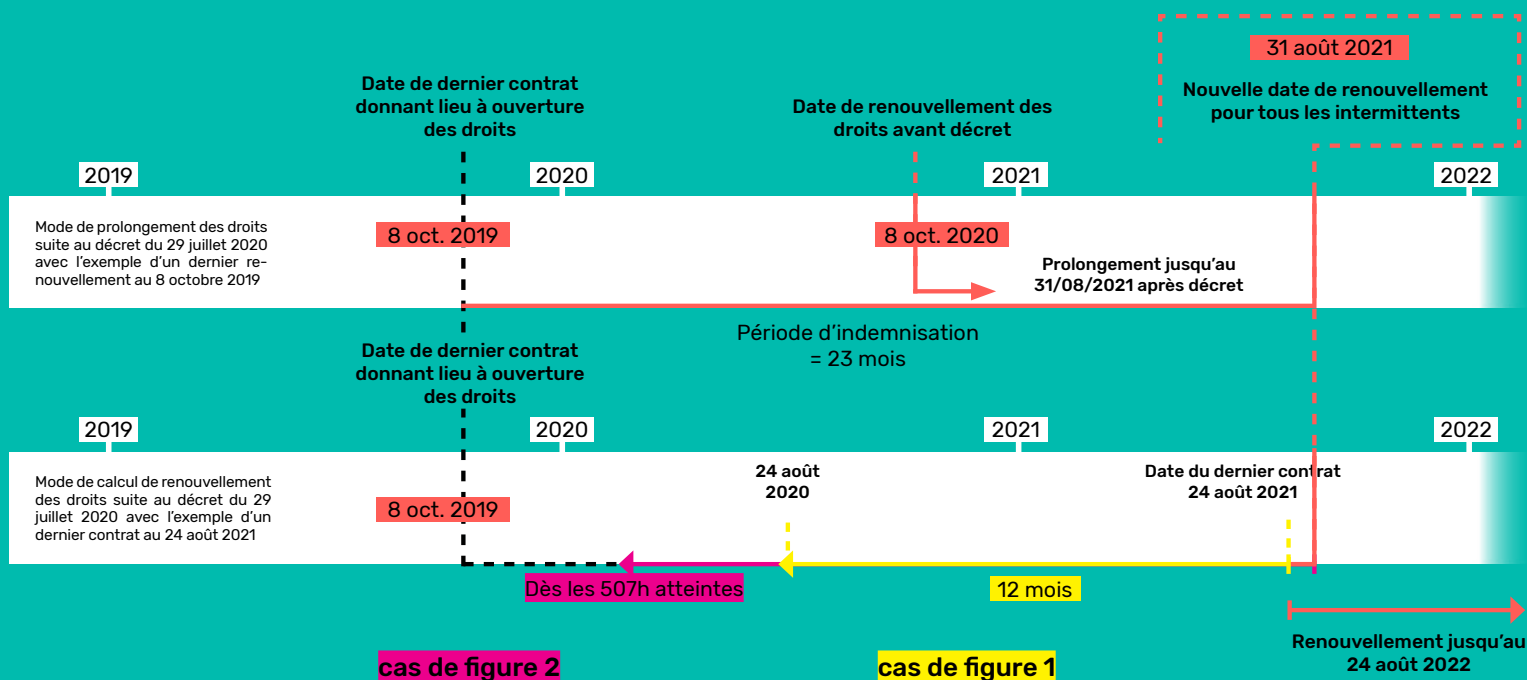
31 août 2021

Nouvelle date de renouvellement pour tous les intermittents

Date de dernier contrat donnant lieu à ouverture des droits

Date de renouvellement des droits avant décret

2019

2020

2021

2022

Mode de prolongement des droits suite au décret du 29 juillet 2020 avec l'exemple d'un dernier renouvellement au 8 octobre 2019

8 oct. 2019

8 oct. 2020

Prolongement jusqu'au 31/08/2021 après décret

Période d'indemnisation = 23 mois

Date de dernier contrat donnant lieu à ouverture des droits

2019

2020

2021

2022

Mode de calcul de renouvellement des droits suite au décret du 29 juillet 2020 avec l'exemple d'un dernier contrat au 24 août 2021

8 oct. 2019

24 août 2020

Date du dernier contrat 24 août 2021

Dès les 507h atteintes

12 mois

Renouvellement jusqu'au 24 août 2022

cas de figure 2

cas de figure 1